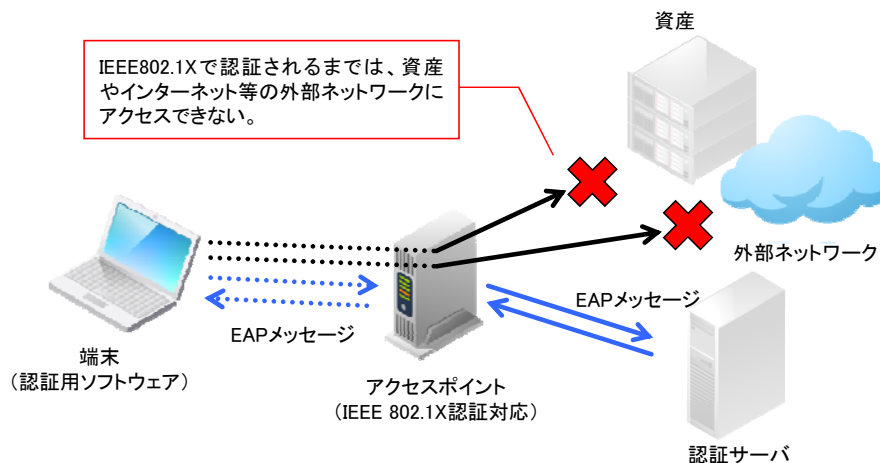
資産

IEEE802.1Xで認証されるまでは、資産やインターネット等の外部ネットワークにアクセスできない。

外部ネットワーク

EAPメッセージ

EAPメッセージ

端末
（認証用ソフトウェア）

アクセスポイント
（IEEE 802.1X認証対応）

認証サーバ